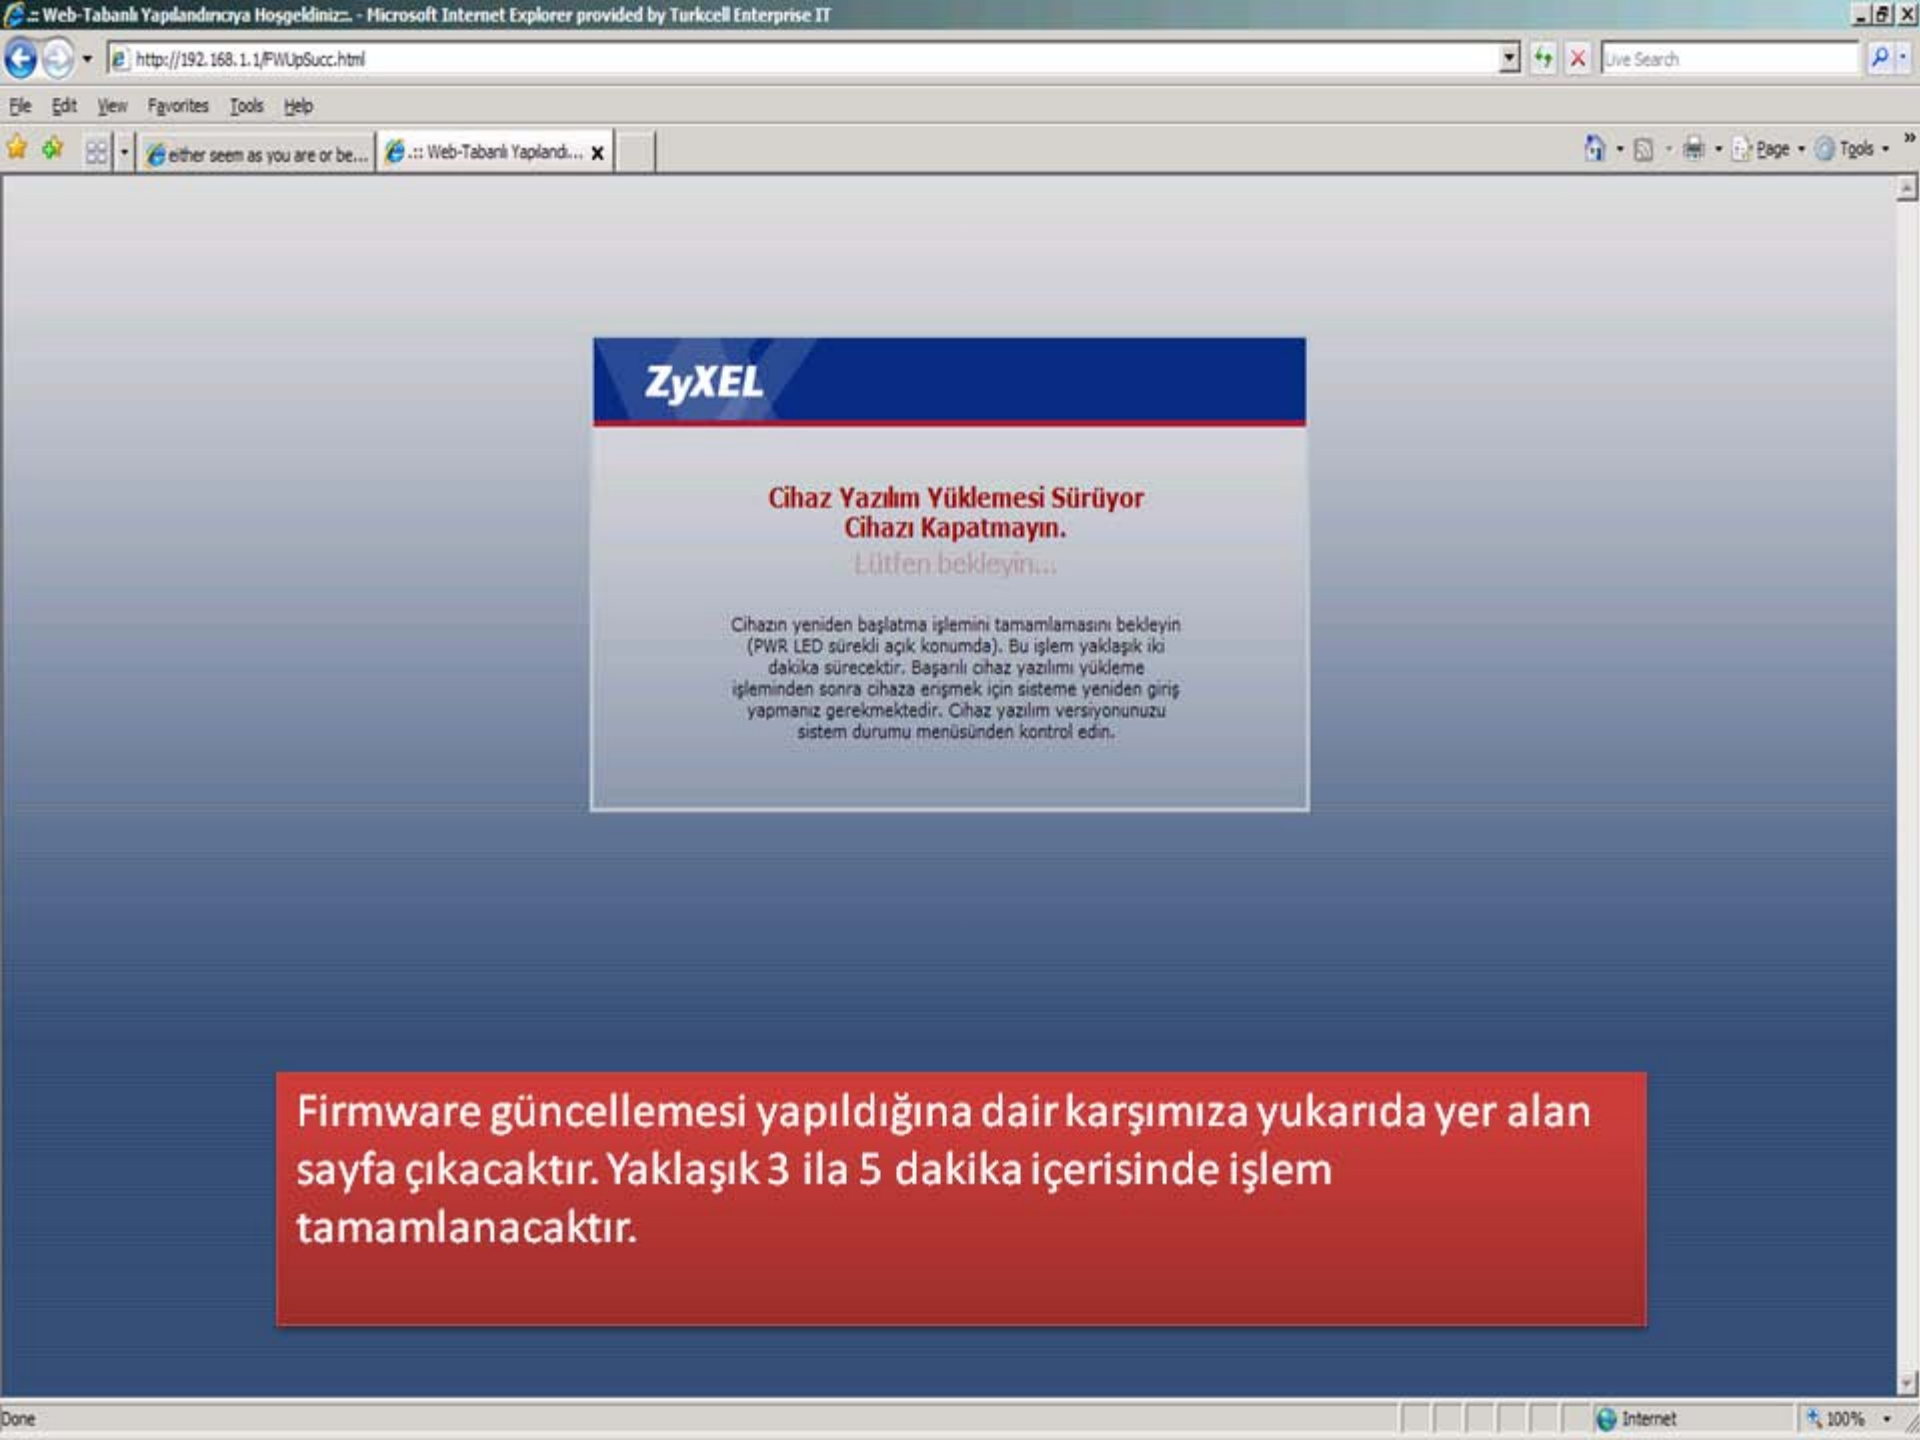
.:: Web-Tabanlı Yapılandırıcıya Hoşgeldiniz::. - Microsoft Internet Explorer provided by Turkcell Enterprise IT

http://192.168.1.1/FWUpSucc.html

Live Search

File Edit View Favorites Tools Help

either seem as you are or be...

.:: Web-Tabanlı Yapılandı...

Page Tools

ZyXEL

Cihaz Yazılım Yüklemesi Sürüyor
Cihazı Kapatmayın.
Lütfen bekleyin...

Cihazın yeniden başlatma işlemini tamamlamasını bekleyin (PWR LED sürekli açık konumda). Bu işlem yaklaşık iki dakika sürecektir. Başarılı cihaz yazılımı yükleme işleminden sonra cihaza erişmek için sisteme yeniden giriş yapmanız gerekmektedir. Cihaz yazılım versiyonunuzu sistem durumu menüsünden kontrol edin.

Firmware güncellemesi yapıldığına dair karşımıza yukarıda yer alan sayfa çıkacaktır. Yaklaşık 3 ila 5 dakika içerisinde işlem tamamlanacaktır.

Done

Internet

100%